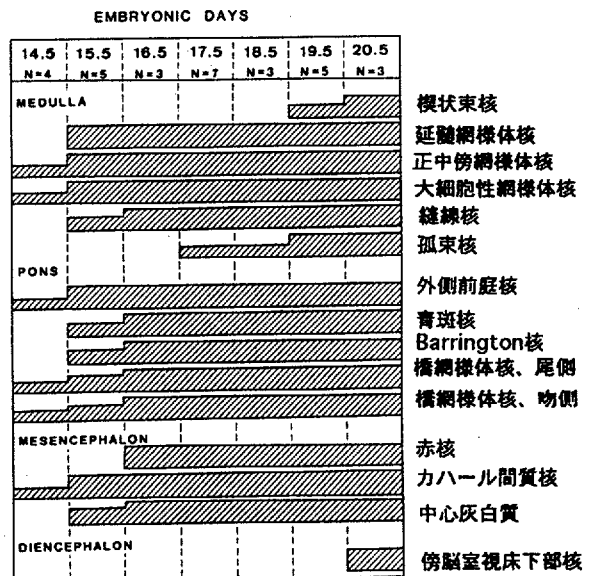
EMBRYONIC DAYS

| 14.5 | 15.5 | 16.5 | 17.5 | 18.5 | 19.5 | 20.5 |
|---|---|---|---|---|---|---|
| N=4 | N=5 | N=3 | N=7 | N=3 | N=5 | N=3 |

MEDULLA

楔状束核
延髄網様体核
正中傍網様体核
大細胞性網様体核
縫線核
孤束核

PONS

外側前庭核
青斑核
Barrington核
橋網様体核、尾側
橋網様体核、吻側

MESENCEPHALON

赤核
カハール間質核
中心灰白質

DIENCEPHALON

傍脳室視床下部核